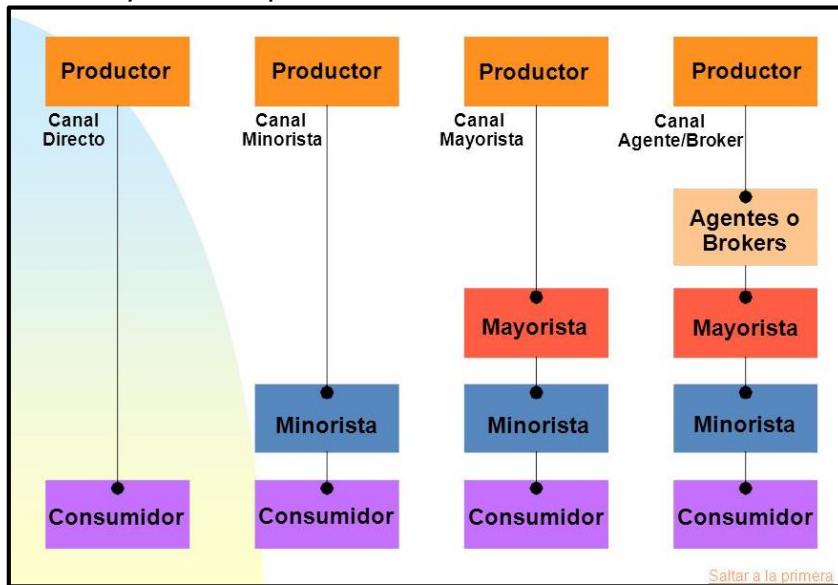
Productor

Canal Directo

Consumidor

Productor

Canal Minorista

Minorista

Consumidor

Productor

Canal Mayorista

Mayorista

Minorista

Consumidor

Productor

Canal Agente/Broker

Agentes o Brokers

Mayorista

Minorista

Consumidor

Saltar a la primera